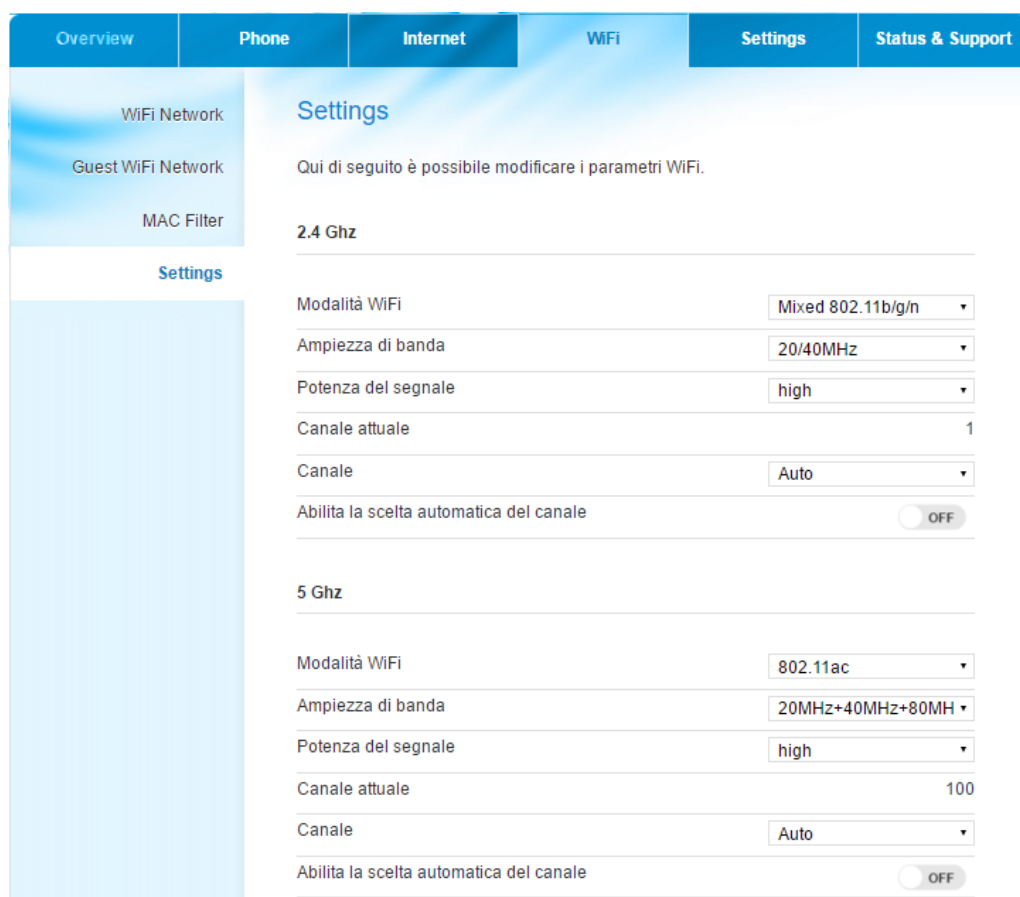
Overview | Phone | Internet | WiFi | Settings | Status & Support

WiFi Network
Guest WiFi Network
MAC Filter
Settings

Settings

Qui di seguito è possibile modificare i parametri WiFi.

2.4 Ghz

| | |
|---|---|
| Modalità WiFi | Mixed 802.11b/g/n |
| Ampiezza di banda | 20/40MHz |
| Potenza del segnale | high |
| Canale attuale | 1 |
| Canale | Auto |
| Abilita la scelta automatica del canale | OFF |

5 Ghz

| | |
|---|---|
| Modalità WiFi | 802.11ac |
| Ampiezza di banda | 20MHz+40MHz+80MH |
| Potenza del segnale | high |
| Canale attuale | 100 |
| Canale | Auto |
| Abilita la scelta automatica del canale | OFF |